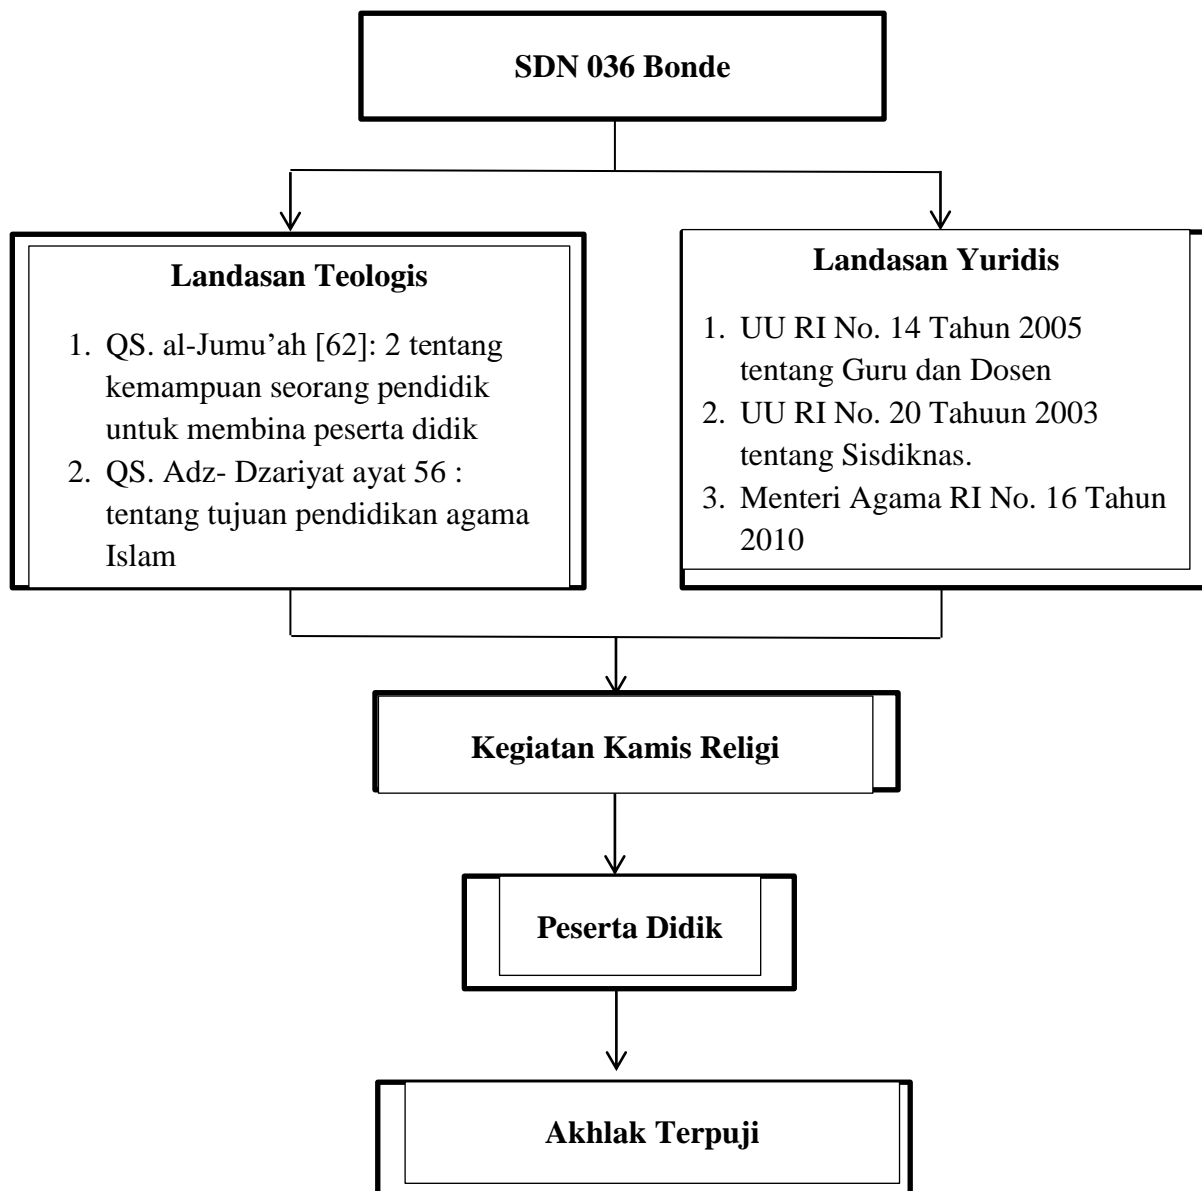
SDN 036 Bonde

Landasan Teologis

1. QS. al-Jumu'ah [62]: 2 tentang kemampuan seorang pendidik untuk membina peserta didik
2. QS. Adz- Dzariyat ayat 56 : tentang tujuan pendidikan agama Islam

Landasan Yuridis

1. UU RI No. 14 Tahun 2005 tentang Guru dan Dosen
2. UU RI No. 20 Tahuun 2003 tentang Sisdiknas.
3. Menteri Agama RI No. 16 Tahun 2010

Kegiatan Kamis Religi

Peserta Didik

Akhlak Terpuji